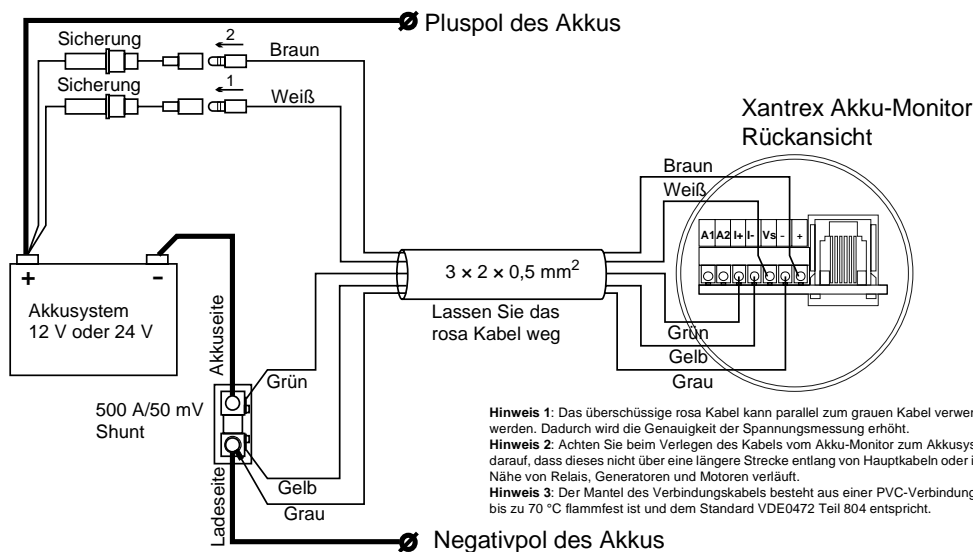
Pluspol des Akkus

Sicherung

2

Braun

Sicherung

1

Weiß

Xantrex Akku-Monitor
Rückansicht

Braun

Weiß

A1 A2 I+ I- Vs - +

+

-

Akkusystem
12 V oder 24 V

$3 \times 2 \times 0,5$ mm$^2$

Lassen Sie das rosa Kabel weg

Grün

Gelb

Grau

Akkuseite

Grün

500 A/50 mV Shunt

Gelb

Grau

Ladeseite

Negativpol des Akkus

**Hinweis 1**: Das überschüssige rosa Kabel kann parallel zum grauen Kabel verwen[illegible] werden. Dadurch wird die Genauigkeit der Spannungsmessung erhöht.
**Hinweis 2**: Achten Sie beim Verlegen des Kabels vom Akku-Monitor zum Akkusys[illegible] darauf, dass dieses nicht über eine längere Strecke entlang von Hauptkabeln oder i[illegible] Nähe von Relais, Generatoren und Motoren verläuft.
**Hinweis 3**: Der Mantel des Verbindungskabels besteht aus einer PVC-Verbindung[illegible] bis zu 70 °C flammfest ist und dem Standard VDE0472 Teil 804 entspricht.